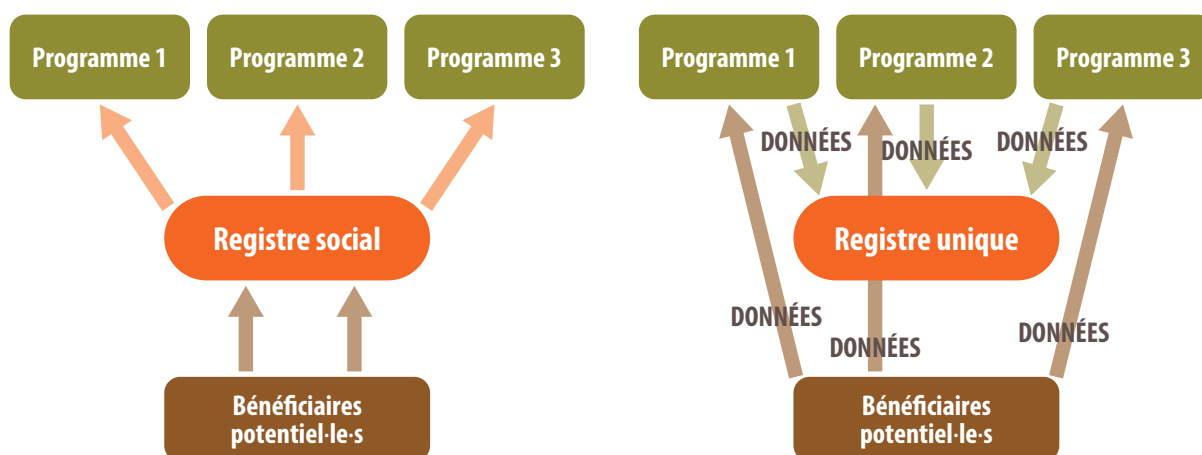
Programme 1
Programme 2
Programme 3
Registre social
Bénéficiaires potentiel·le·s

Programme 1
Programme 2
Programme 3
DONNÉES
DONNÉES
DONNÉES
Registre unique
DONNÉES
DONNÉES
DONNÉES
Bénéficiaires potentiel·le·s